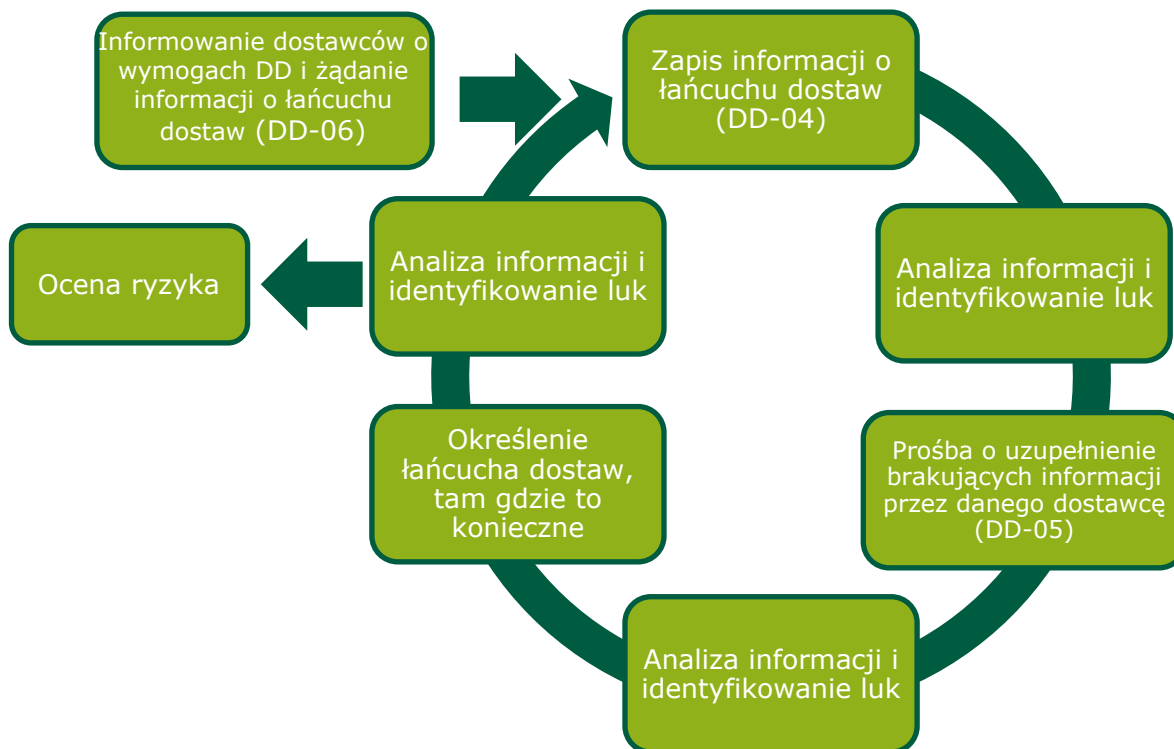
Informowanie dostawców o wymogach DD i żądanie informacji o łańcuchu dostaw (DD-06)

Zapis informacji o łańcuchu dostaw (DD-04)

Analiza informacji i identyfikowanie luk

Prośba o uzupełnienie brakujących informacji przez danego dostawcę (DD-05)

Analiza informacji i identyfikowanie luk

Określenie łańcucha dostaw, tam gdzie to konieczne

Analiza informacji i identyfikowanie luk

Ocena ryzyka